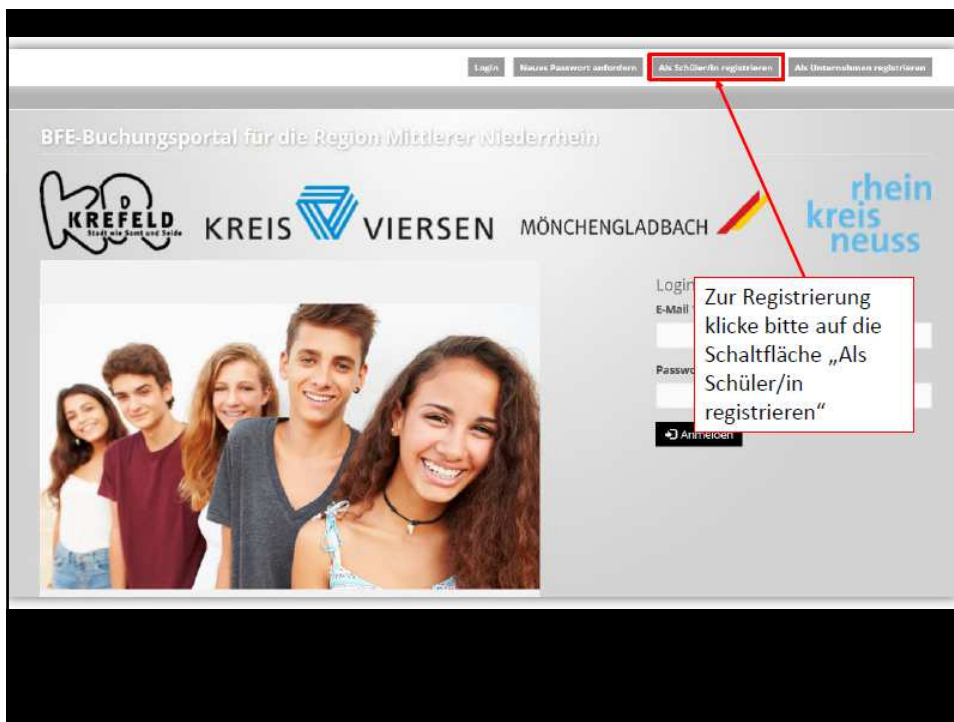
Login Neues Passwort anfordern Als Schüler/in registrieren Als Unternehmen registrieren

BFE-Buchungsportal für die Region Mittlerer Niederrhein

KREFELD Stadt wie Samt und Seide

KREIS VIERSEN

MÖNCHENGLADBACH

rhein kreis neuss

Login
E-Mail
Passwo

Anmelden

Zur Registrierung klicke bitte auf die Schaltfläche „Als Schüler/in registrieren“